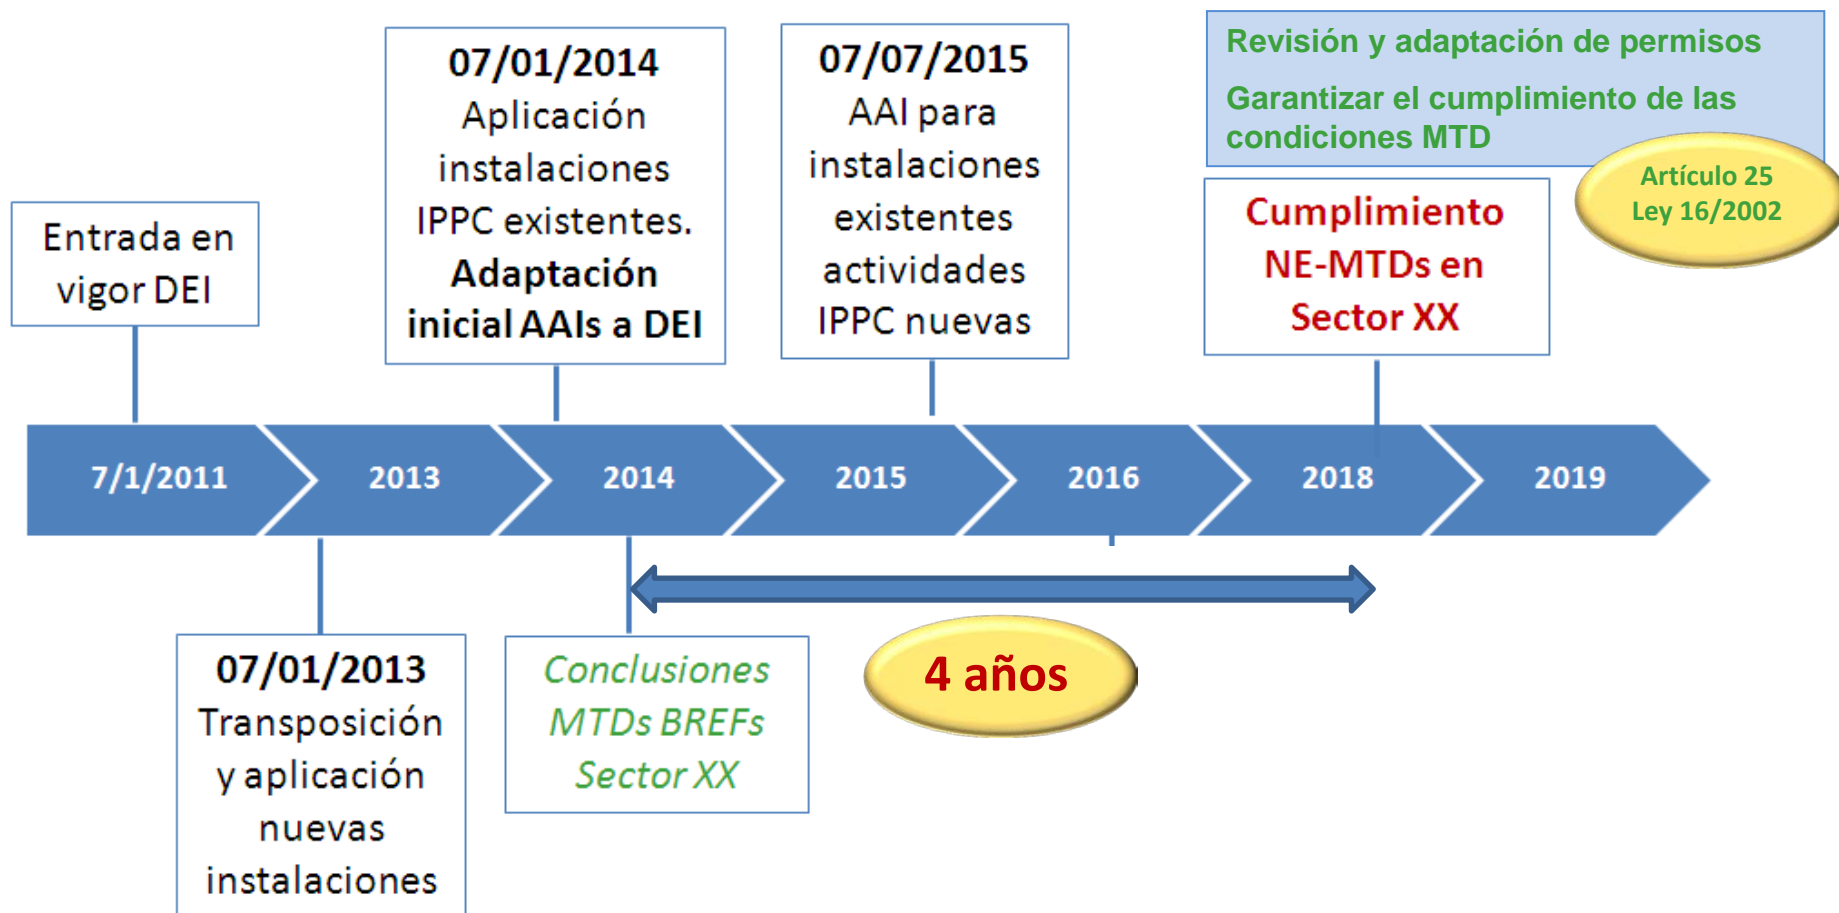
Entrada en vigor DEI

07/01/2014
Aplicación instalaciones IPPC existentes.
**Adaptación inicial AAIs a DEI**

07/07/2015
AAI para instalaciones existentes actividades IPPC nuevas

Revisión y adaptación de permisos

Garantizar el cumplimiento de las condiciones MTD

Artículo 25
Ley 16/2002

Cumplimiento NE-MTDs en Sector XX

7/1/2011

2013

2014

2015

2016

2018

2019

07/01/2013
Transposición y aplicación nuevas instalaciones

*Conclusiones MTDs BREFs Sector XX*

4 años